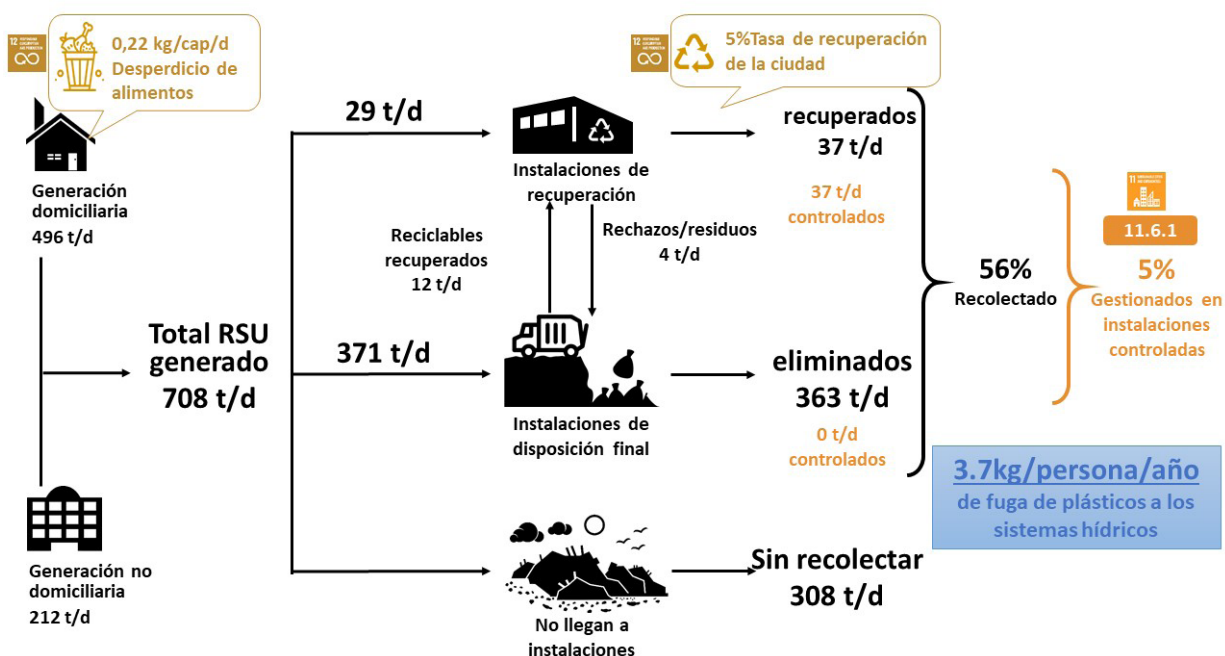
12

0,22 kg/cap/d
Desperdicio de alimentos

Generación domiciliaria
496 t/d

Generación no domiciliaria
212 t/d

Total RSU generado
708 t/d

29 t/d

371 t/d

12

5%Tasa de recuperación de la ciudad

Instalaciones de recuperación

Reciclables recuperados
12 t/d

Rechazos/residuos
4 t/d

Instalaciones de disposición final

No llegan a instalaciones

recuperados
37 t/d

37 t/d
controlados

eliminados
363 t/d

0 t/d
controlados

Sin recolectar
308 t/d

56%
Recolectado

11

11.6.1

5%
Gestionados en instalaciones controladas

3.7kg/persona/año
de fuga de plásticos a los sistemas hídricos